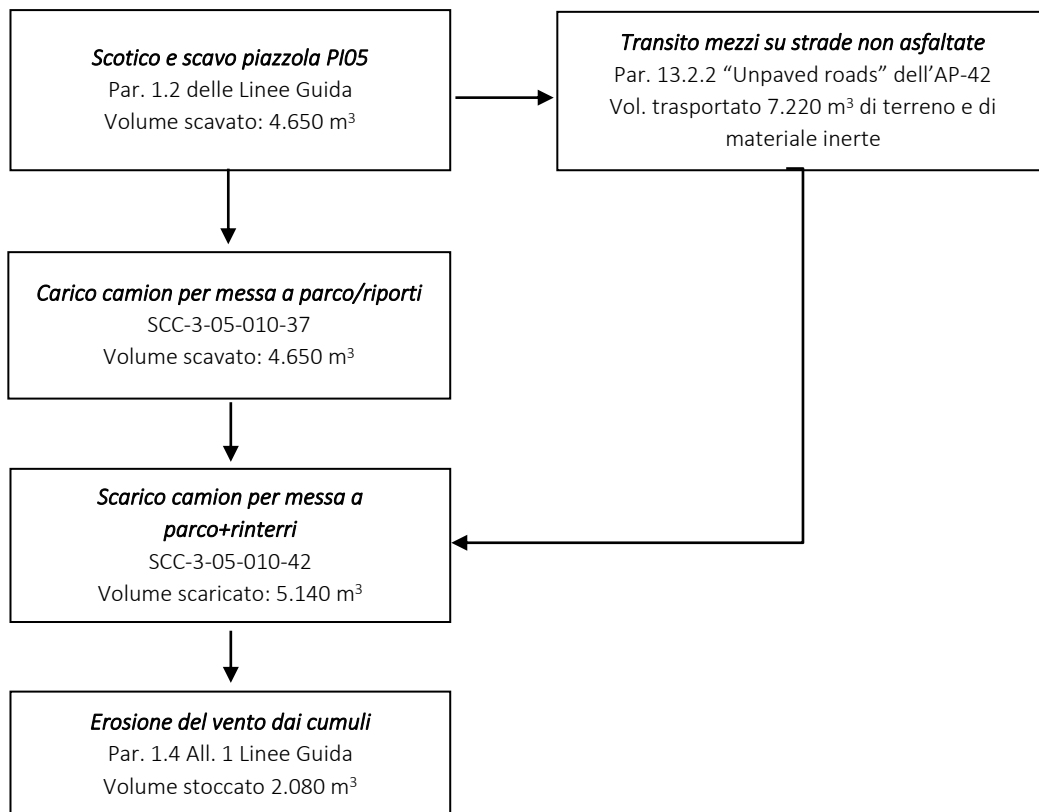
*Scotico e scavo piazzola PI05*
Par. 1.2 delle Linee Guida
Volume scavato: 4.650 m$^3$

*Transito mezzi su strade non asfaltate*
Par. 13.2.2 “Unpaved roads” dell’AP-42
Vol. trasportato 7.220 m$^3$ di terreno e di materiale inerte

*Carico camion per messa a parco/riporti*
SCC-3-05-010-37
Volume scavato: 4.650 m$^3$

*Scarico camion per messa a parco+rinterri*
SCC-3-05-010-42
Volume scaricato: 5.140 m$^3$

*Erosione del vento dai cumuli*
Par. 1.4 All. 1 Linee Guida
Volume stoccato 2.080 m$^3$